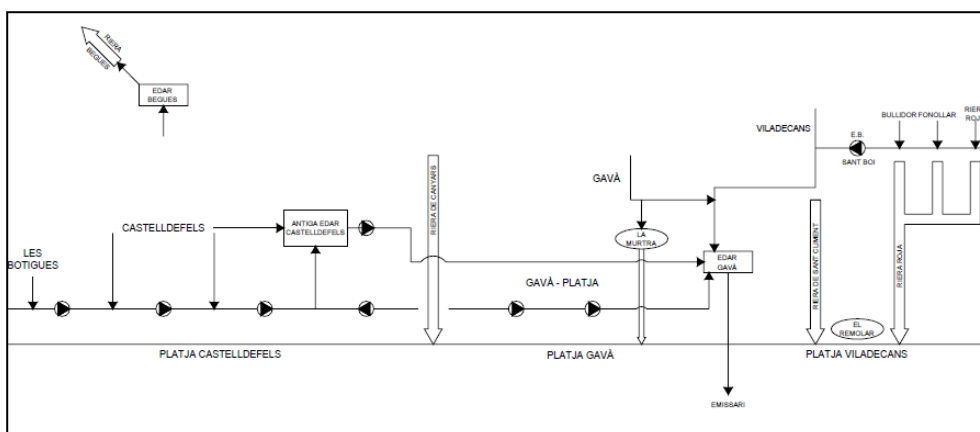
RIERA BEGUES

EDAR BEGUES

VILADECANS

E.B. SANT BOI

BULLIDOR FONOLLAR

RIER ROJ

GAVÀ

CASTELLDEFELS

ANTIGA EDAR CASTELLDEFELS

RIERA DE CANYARS

LA MURTRA

RIERA DE SANT CLIMENT

RIERA ROJA

LES BOTIGUES

EDAR GAVÀ

GAVÀ - PLATJA

EL REMOLAR

PLATJA CASTELLDEFELS

PLATJA GAVÀ

PLATJA VILADECANS

EMISSARI